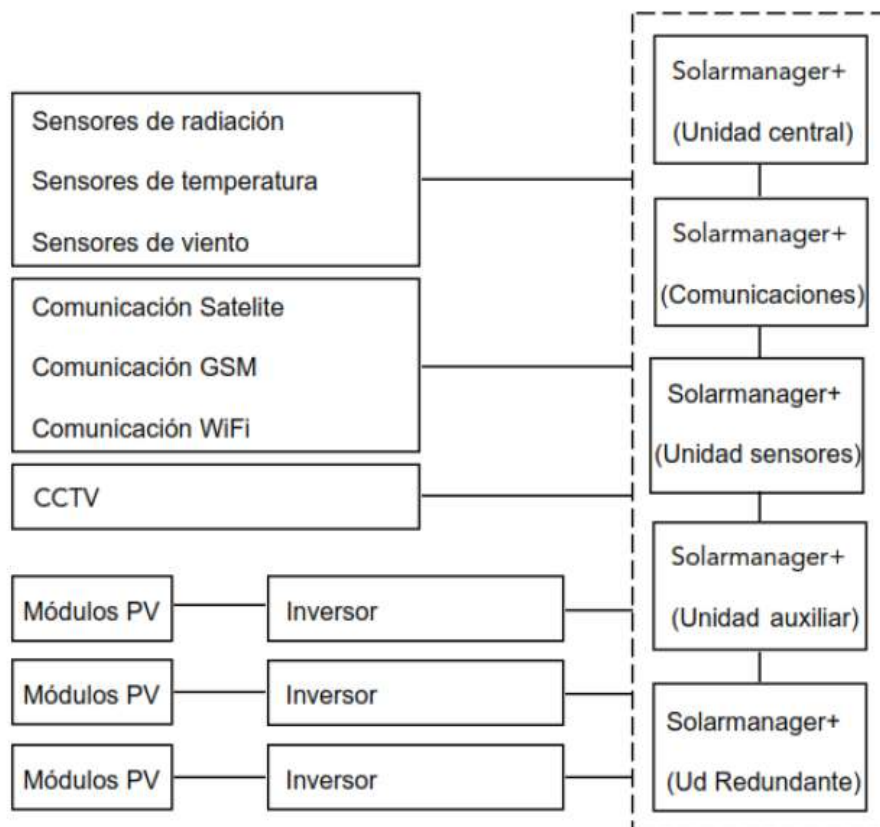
Sensores de radiación

Sensores de temperatura

Sensores de viento

Comunicación Satelite

Comunicación GSM

Comunicación WiFi

CCTV

Módulos PV

Inversor

Módulos PV

Inversor

Módulos PV

Inversor

Solarmanager+
(Unidad central)

Solarmanager+
(Comunicaciones)

Solarmanager+
(Unidad sensores)

Solarmanager+
(Unidad auxiliar)

Solarmanager+
(Ud Redundante)